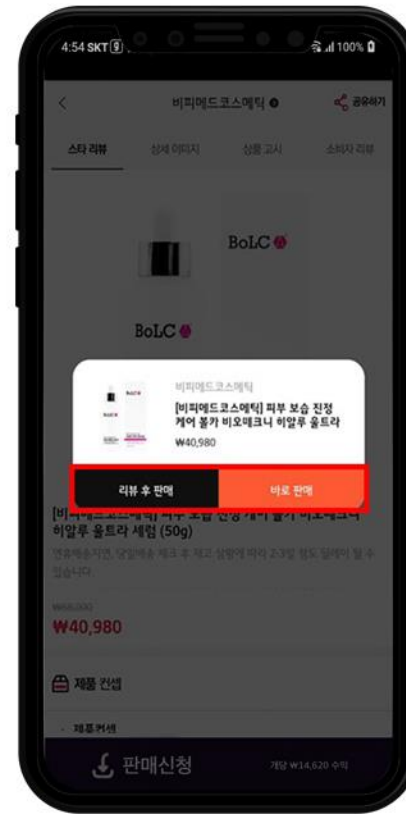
4:54 SKT 9 100%

비피메드코스메틱

공유하기

스타 리뷰 상세 이미지 상품 고시 소비자 리뷰

BoLC

BoLC

비피메드코스메틱

[비피메드코스메틱] 피부 보습 진정 케어 불가 비오메크니 히알루 울트라

₩40,980

리뷰 후 판매

바로 판매

[비피메드코스메틱] 피부 보습 진정 케어 불가 비오메크니 히알루 울트라 세럼 (50g)

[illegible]

₩68,300

₩40,980

제품 컨셉

제품컨셉

판매신청

개당 ₩14,620 수익